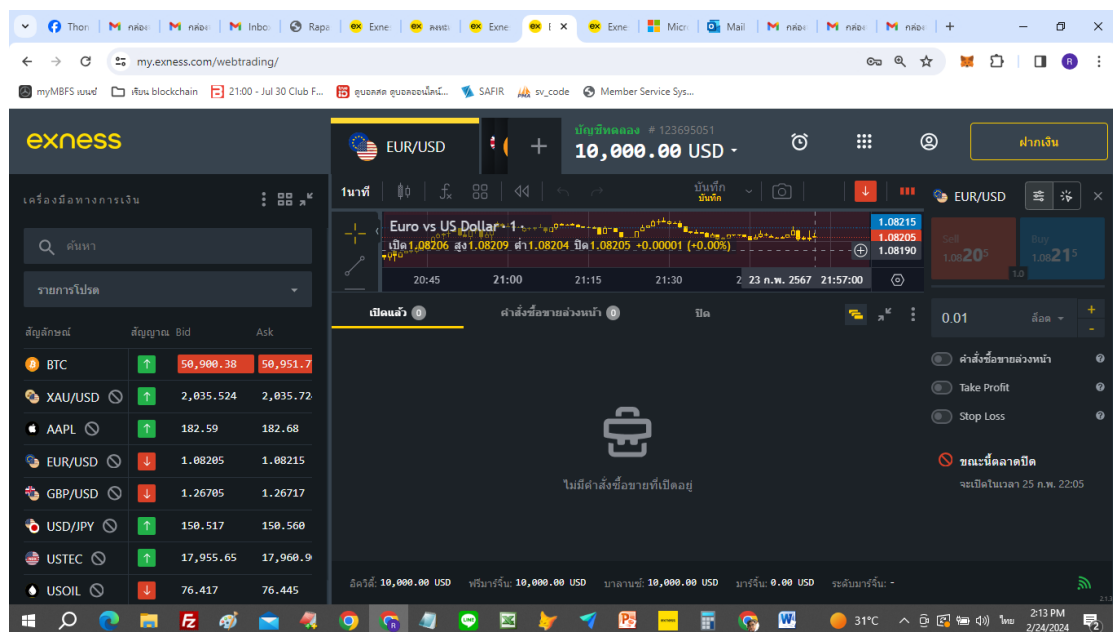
Thon | กล่อง | กล่อง | Inbo | Rapa | Exne | ลงทะ | Exne | E | Exne | Micr | Mail | กล่อง | กล่อง | กล่อง

my.exness.com/webtrading/

myMBFS เบนซ์ | เรียน blockchain | 21:00 - Jul 30 Club F... | ดูบอลสด ดูบอลออนไลน์... | SAFIR | sv_code | Member Service Sys...

exness

EUR/USD

บัญชีทดลอง # 123695051
10,000.00 USD

ฝากเงิน

เครื่องมือทางการเงิน

ค้นหา

รายการโปรด

| สัญลักษณ์ | สัญญาณ | Bid | Ask |
|---|---|---|---|
| BTC | ↑ | 50,900.38 | 50,951.7 |
| XAU/USD | ↑ | 2,035.524 | 2,035.72 |
| AAPL | ↑ | 182.59 | 182.68 |
| EUR/USD | ↓ | 1.08205 | 1.08215 |
| GBP/USD | ↓ | 1.26705 | 1.26717 |
| USD/JPY | ↑ | 150.517 | 150.560 |
| USTEC | ↑ | 17,955.65 | 17,960.9 |
| USOIL | ↓ | 76.417 | 76.445 |

1นาที

บันทึก
บันทึก

Euro vs US Dollar · 1
เปิด1.08206 สูง1.08209 ต่ำ1.08204 ปิด1.08205 +0.00001 (+0.00%)

1.08215
1.08205
1.08190

20:45 21:00 21:15 21:30 23 ก.พ. 2567 21:57:00

เปิดแล้ว 0 คำสั่งซื้อขายล่วงหน้า 0 ปิด

ไม่มีคำสั่งซื้อขายที่เปิดอยู่

อิควิตี้: 10,000.00 USD ฟรีมาร์จิ้น: 10,000.00 USD บาลานซ์: 10,000.00 USD มาร์จิ้น: 0.00 USD ระดับมาร์จิ้น: -

EUR/USD

Sell
1.08205

Buy
1.08215

1.0

0.01 ล็อต

คำสั่งซื้อขายล่วงหน้า
Take Profit
Stop Loss

ขณะนี้ตลาดปิด
จะเปิดในเวลา 25 ก.พ. 22:05

31°C ไทย 2:13 PM 2/24/2024